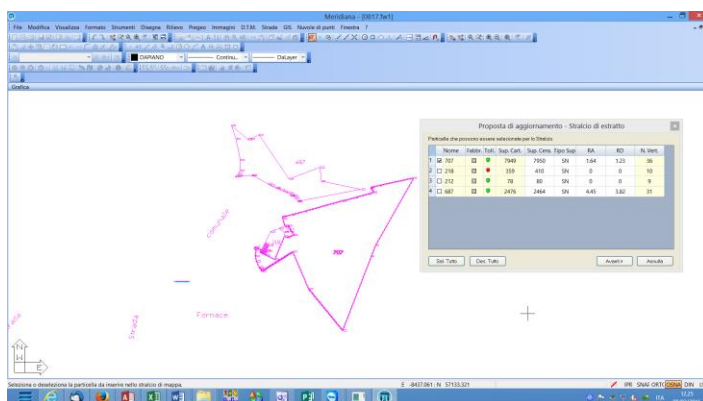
Meridiana - [0617.fw1]

File Modifica Visualizza Formato Strumenti Disegna Rilievo Pregeo Immagini D.T.M. Strade GIS Nuvole di punti Finestra ?

DARANO Continu... DaLayer

Grafica

Proposta di aggiornamento - Stralcio di estratto

Particelle che possono essere selezionate per lo Stralcio

|  | Nome | Fabbr. | Toll. | Sup. Cart. | Sup. Cens. | Tipo Sup | RA | RD | N. Vert. |
|---|---|---|---|---|---|---|---|---|---|
| 1 | ☑ 707 |  |  | 7949 | 7950 | SN | 1.64 | 1.23 | 36 |
| 2 | ☐ 218 |  |  | 359 | 410 | SN | 0 | 0 | 10 |
| 3 | ☐ 212 |  |  | 78 | 80 | SN | 0 | 0 | 9 |
| 4 | ☐ 687 |  |  | 2476 | 2464 | SN | 4.45 | 3.82 | 31 |

Sel. Tutto Des. Tutto Avanti> Annulla

707

Comunale

Fornace

Strada

Seleziona o deseleziona la particella da inserire nello stralcio di mappa.

E -8437.861 ; N 57133.321

IPR SNAP ORTO DINA DIN